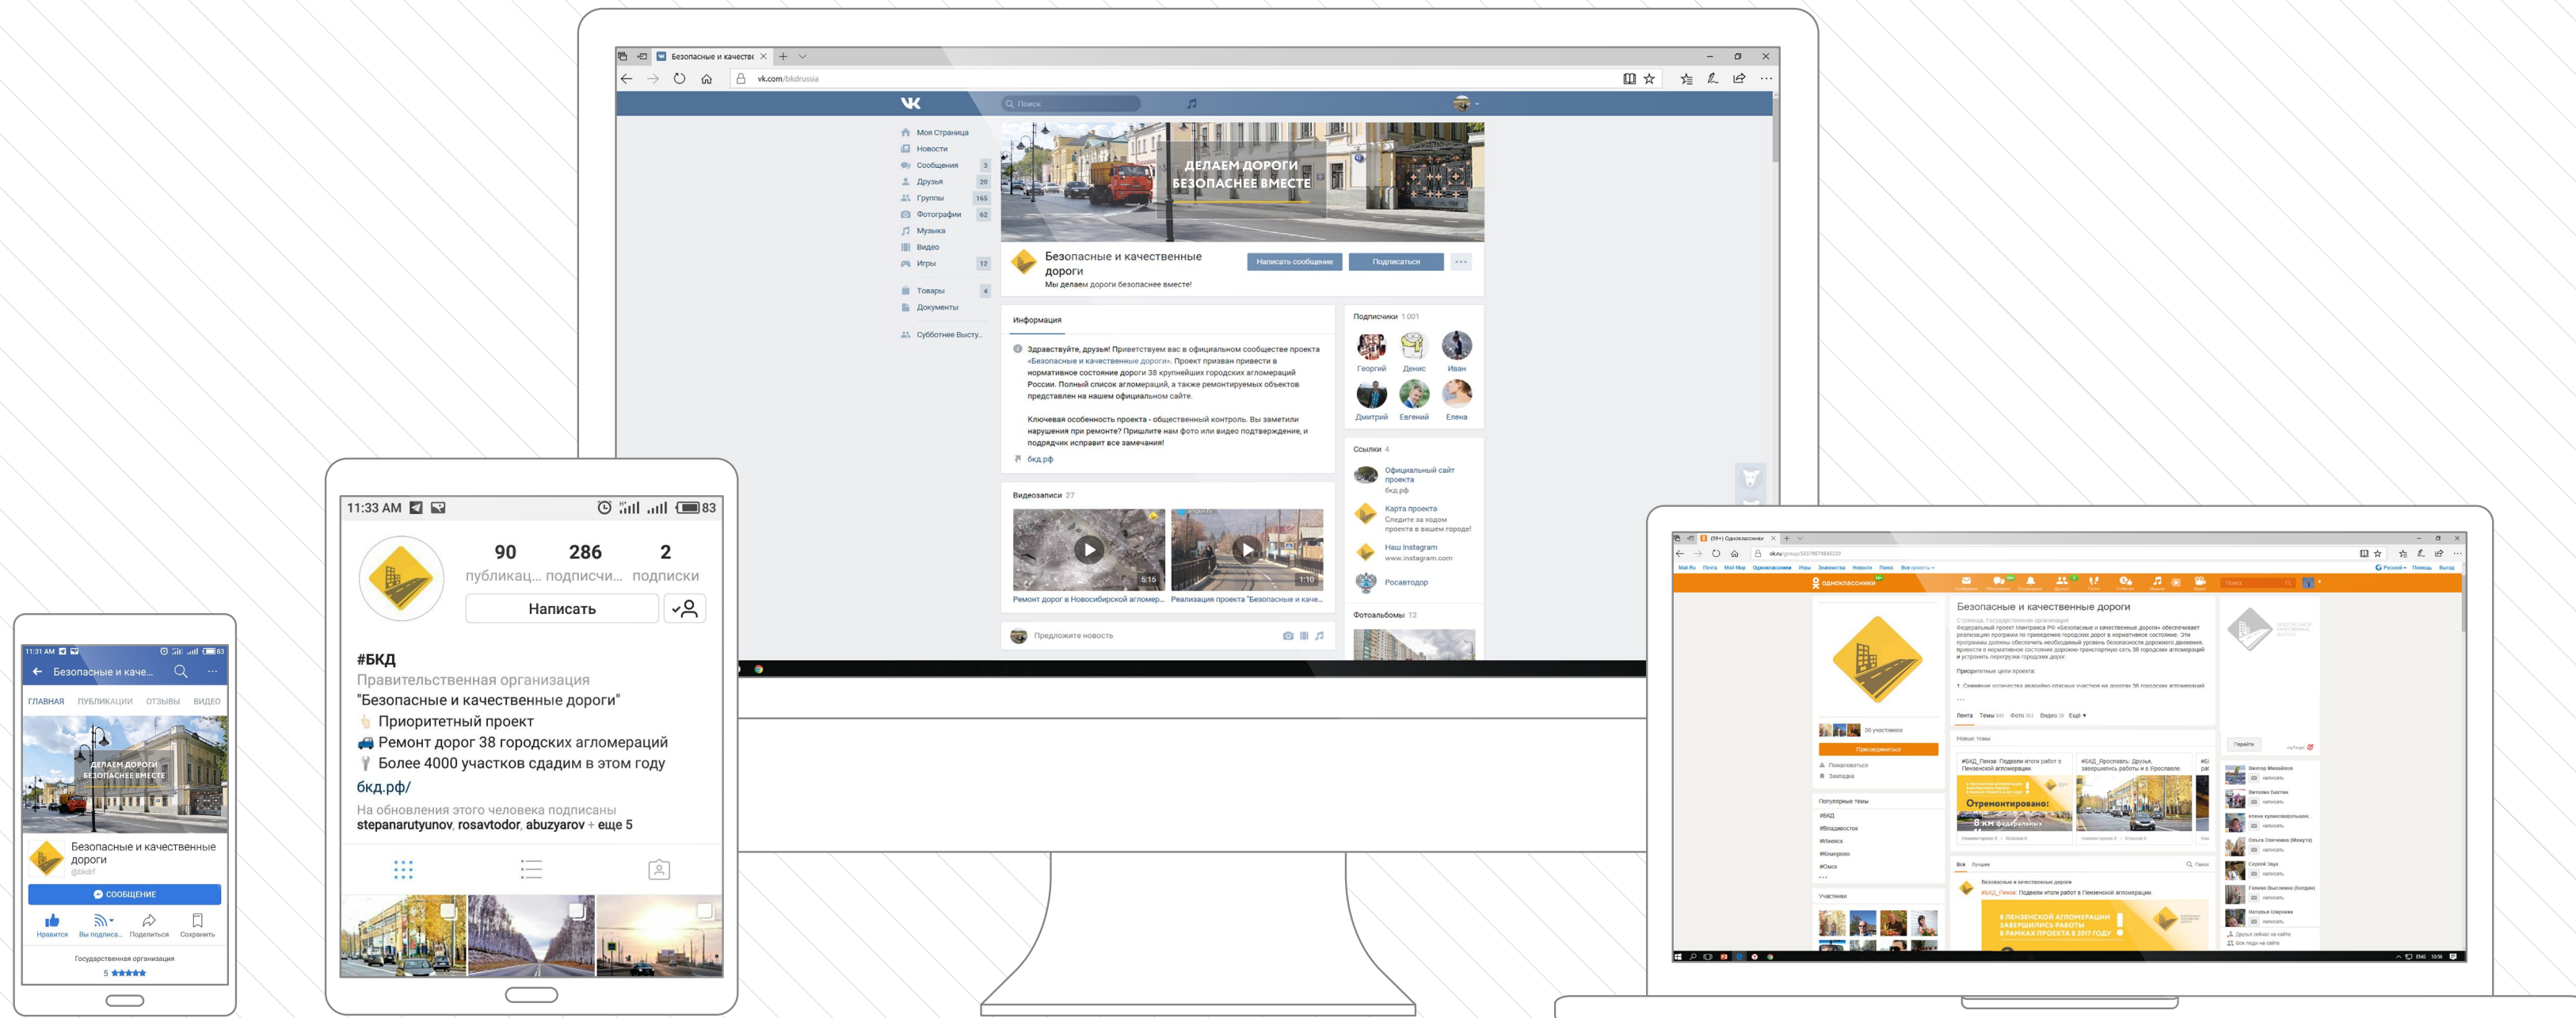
Безопасные и качестве
vk.com/bkdrussia

Поиск

Моя Страница
Новости
Сообщения 3
Друзья 20
Группы 165
Фотографии 62
Музыка
Видео
Игры 12
Товары 4
Документы
Субботнее Высту..

ДЕЛАЕМ ДОРОГИ БЕЗОПАСНЕЕ ВМЕСТЕ

Безопасные и качественные дороги
Мы делаем дороги безопасней вместе!
Написать сообщение
Подписаться

Информация
Здравствуйте, друзья! Приветствуем вас в официальном сообществе проекта «Безопасные и качественные дороги». Проект призван привести в нормативное состояние дороги 38 крупнейших городских агломераций России. Полный список агломераций, а также ремонтируемых объектов представлен на нашем официальном сайте.

Ключевая особенность проекта - общественный контроль. Вы заметили нарушения при ремонте? Пришлите нам фото или видео подтверждение, и подрядчик исправит все замечания!
бкд.рф

Подписчики 1 001
Георгий Денис Иван
Дмитрий Евгений Елена

Ссылки 4
Официальный сайт проекта
бкд.рф
Карта проекта
Следите за ходом проекта в вашем городе!
Наш Instagram
www.instagram.com
Росавтодор

Видеозаписи 27
5:15 1:10
Ремонт дорог в Новосибирской агломер... Реализация проекта "Безопасные и каче...
Предложите новость
Фотоальбомы 12

11:33 AM 83
90 публикац... 286 подписчи... 2 подписки
Написать
#БКД
Правительственная организация
"Безопасные и качественные дороги"
Приоритетный проект
Ремонт дорог 38 городских агломераций
Более 4000 участков сдадим в этом году
бкд.рф/
На обновления этого человека подписаны
stepanarutyunov, rosavtodor, abuzyarov + еще 5

11:31 AM
Безопасные и каче...
ГЛАВНАЯ ПУБЛИКАЦИИ ОТЗЫВЫ ВИДЕО
ДЕЛАЕМ ДОРОГИ БЕЗОПАСНЕЕ ВМЕСТЕ
Безопасные и качественные дороги
@bkdrf
СООБЩЕНИЕ
Нравится Вы подписа... Поделиться Сохранить
Государственная организация
5

одноклассники
Безопасные и качественные дороги
Присоединиться
Отремонтировано:
8 км федеральных
В ПЕНЗЕНСКОЙ АГЛОМЕРАЦИИ ЗАВЕРШИЛИСЬ РАБОТЫ В РАМКАХ ПРОЕКТА В 2017 ГОДУ